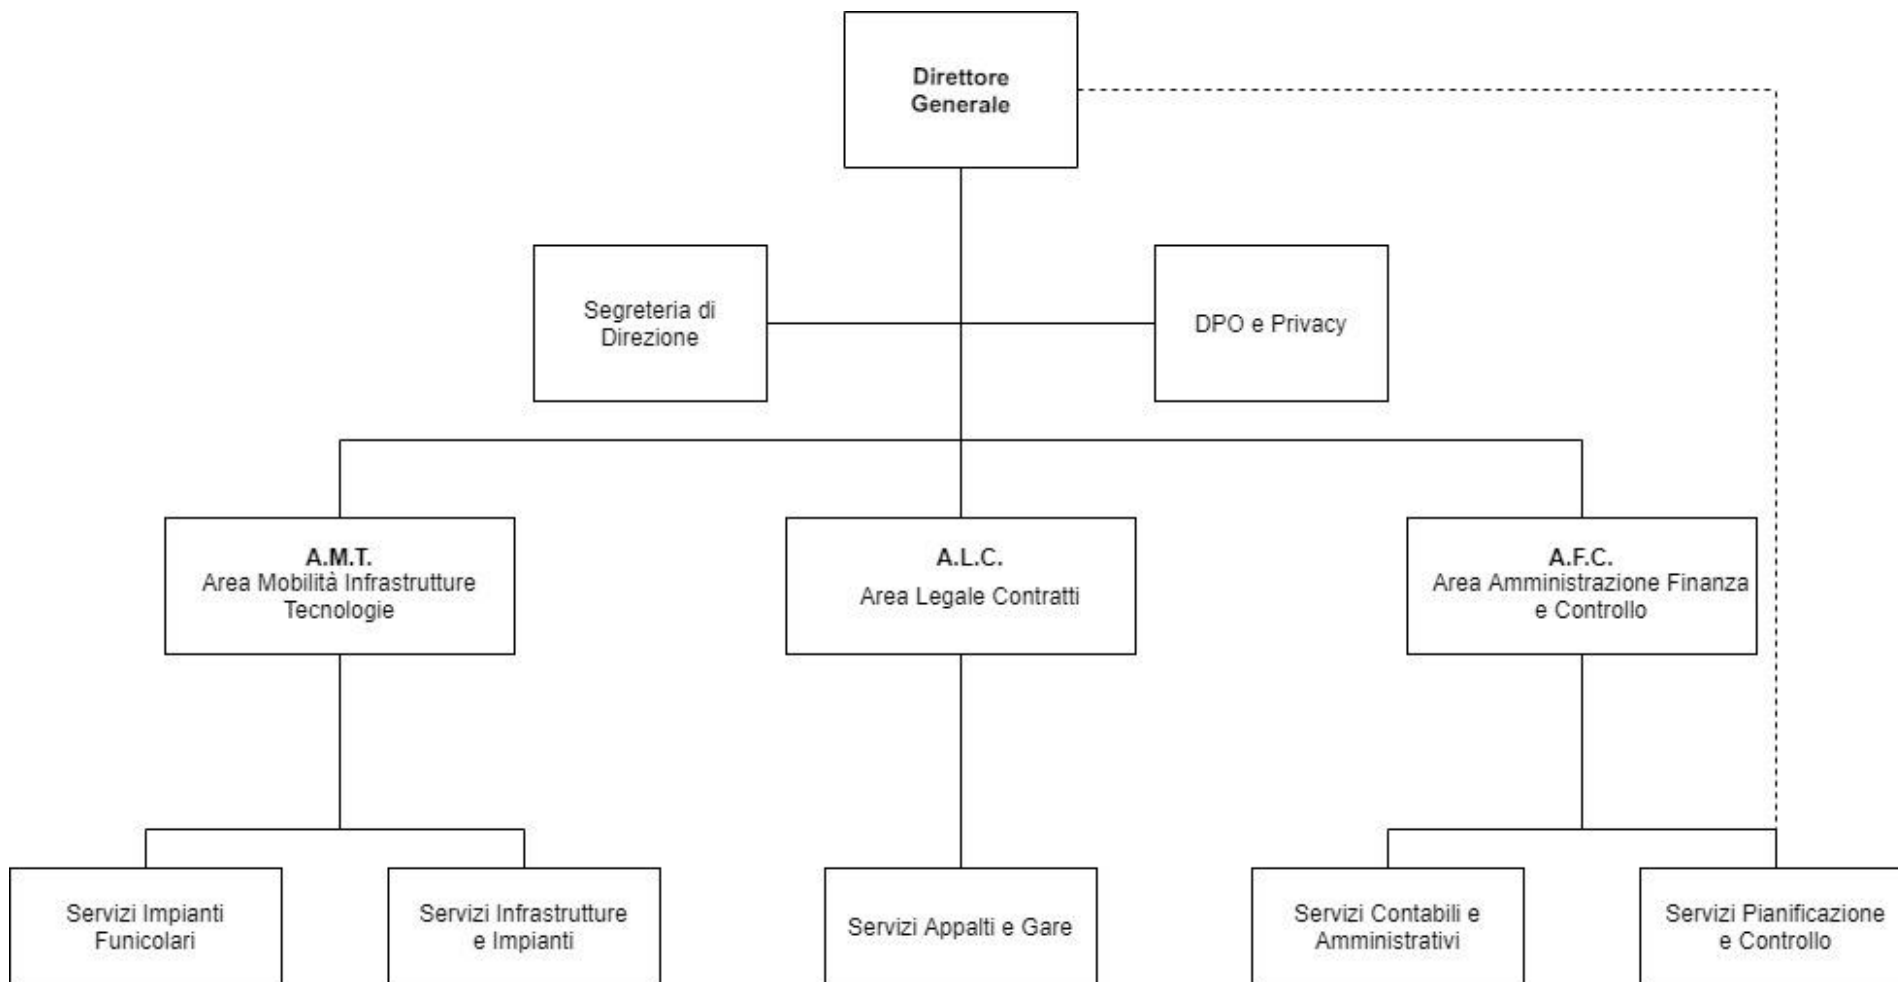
Direttore Generale

Segreteria di Direzione

DPO e Privacy

A.M.T.
Area Mobilità Infrastrutture Tecnologie

A.L.C.
Area Legale Contratti

A.F.C.
Area Amministrazione Finanza e Controllo

Servizi Impianti Funicolari

Servizi Infrastrutture e Impianti

Servizi Appalti e Gare

Servizi Contabili e Amministrativi

Servizi Pianificazione e Controllo